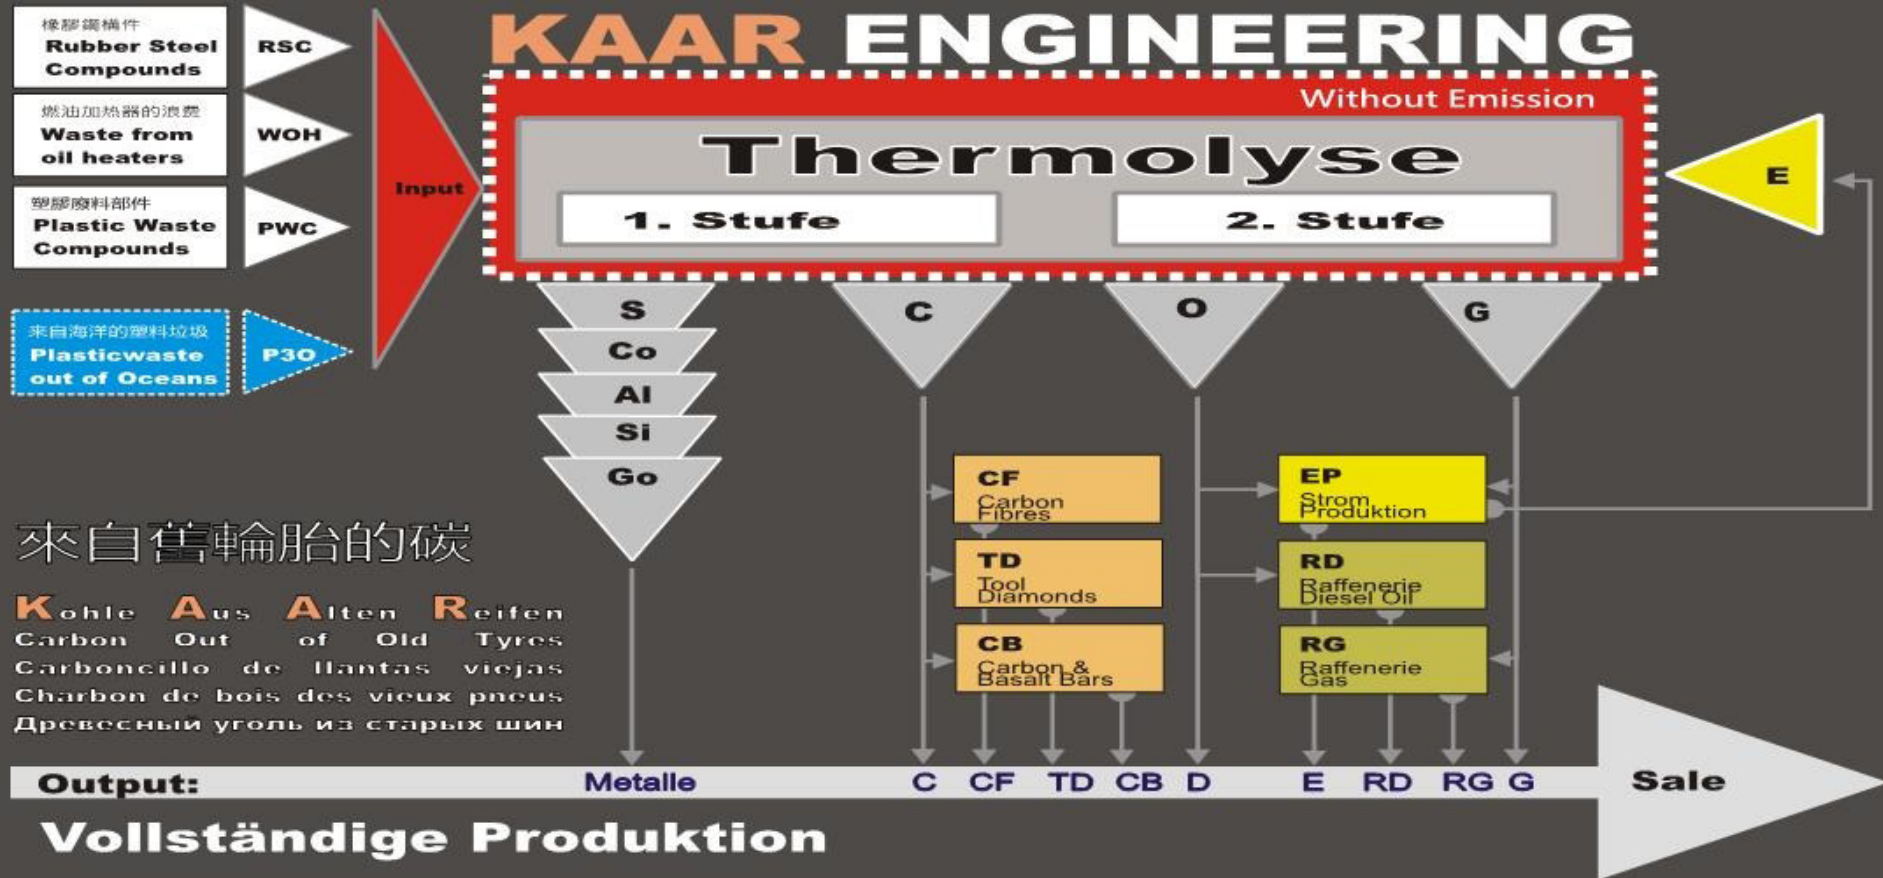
KAAR ENGINEERING

橡膠鋼構件
Rubber Steel Compounds
RSC

燃油加熱器的浪費
Waste from oil heaters
WOH

塑膠廢料部件
Plastic Waste Compounds
PWC

來自海洋的塑料垃圾
Plasticwaste out of Oceans
P3O

Input

Without Emission

Thermolyse

1. Stufe

2. Stufe

E

S
Co
Al
Si
Go

C

O

G

CF
Carbon Fibres

TD
Tool Diamonds

CB
Carbon & Basalt Bars

EP
Strom Produktion

RD
Raffenerie Diesel Oil

RG
Raffenerie Gas

來自舊輪胎的碳

Kohle Aus Alten Reifen
Carbon Out of Old Tyres
Carboncillo de llantas viejas
Charbon de bois des vieux pneus
Древесный уголь из старых шин

Output: Metalle C CF TD CB D E RD RG G Sale

Vollständige Produktion